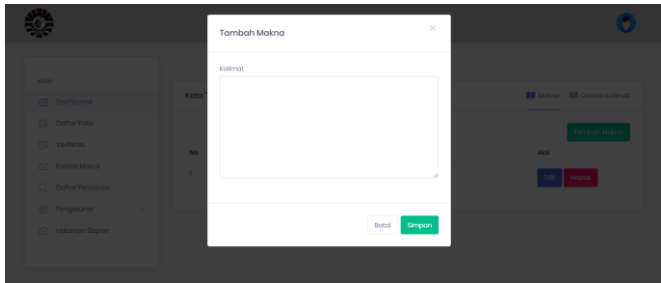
Tambah Makna

×

Kalimat

Batal

Simpan

Menu

Dashboard

Daftar Kata

Verifikasi

Berkas Masuk

Daftar Pesanan

Pengaturan

Halaman Depan

Kata

Makna

Contoh Kalimat

Tambah Makna

No

Aksi

1

Edit

Hapus